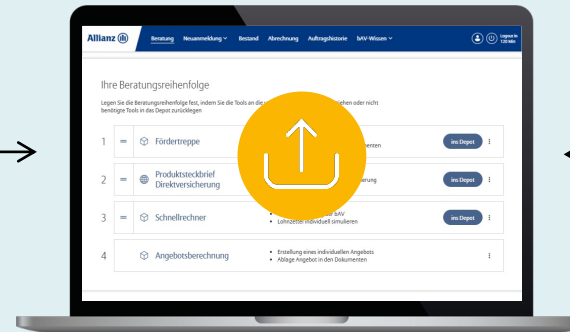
Allianz

Beratung Neuanmeldung Bestand Abrechnung Auftragshistorie bAV-Wissen

Logout in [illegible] Min

Ihre Beratungsreihenfolge

Legen Sie die Beratungsreihenfolge fest, indem Sie die Tools an die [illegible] ziehen oder nicht benötigte Tools in das Depot zurücklegen

1 Fördertreppe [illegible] enten ins Depot

2 Produktsteckbrief Direktversicherung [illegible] erung ins Depot

3 Schnellrechner • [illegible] bAV • Lohnzettel individuell simulieren ins Depot

4 Angebotsberechnung • Erstellung eines individuellen Angebots • Ablage Angebot in den Dokumenten